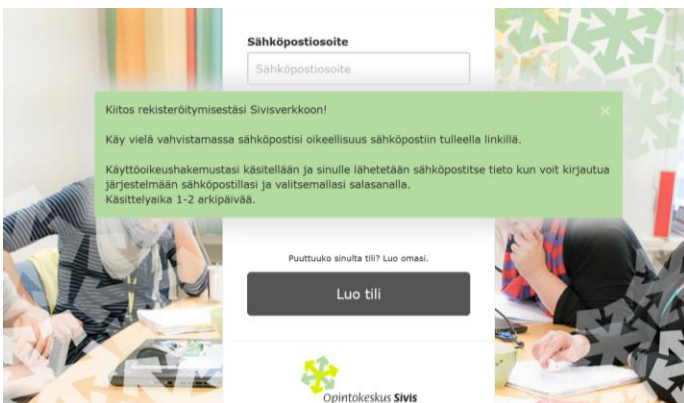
Sähköpostiosoite

Sähköpostiosoite

Kiitos rekisteröitymisestäsi Sivisverkkoon!

Käy vielä vahvistamassa sähköpostisi oikeellisuus sähköpostiin tulleella linkillä.

Käyttöoikeushakemustasi käsitellään ja sinulle lähetetään sähköpostitse tieto kun voit kirjautua järjestelmään sähköpostillasi ja valitsemallasi salasanalla.
Käsittelyaika 1-2 arkipäivää.

×

Puuttuuko sinulta tili? Luo omasi.

Luo tili

Opintokeskus Sivis